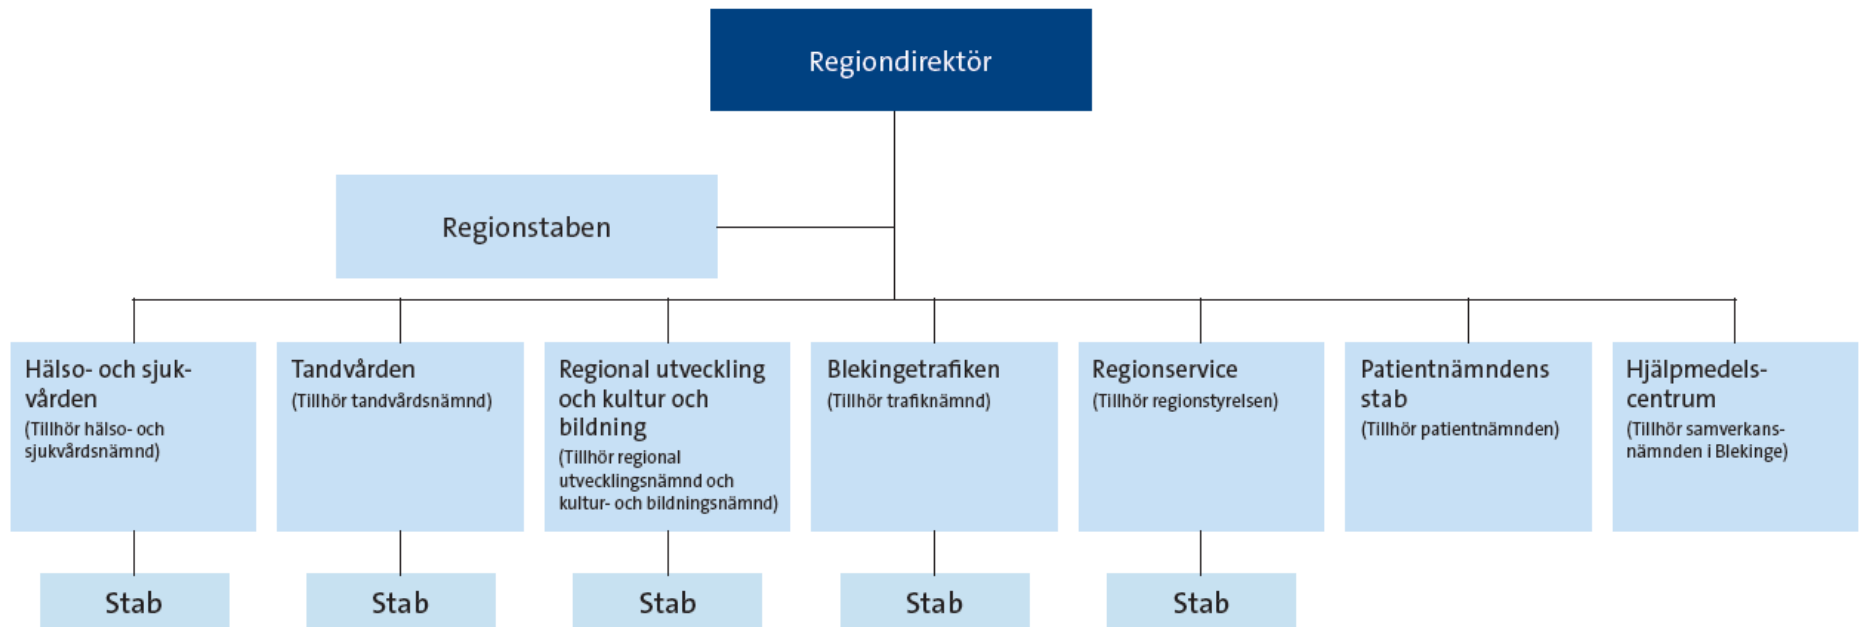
Regiondirektör

Regionstaben

Hälso- och sjukvården
(Tillhör hälso- och sjukvårdsnämnd)

Tandvården
(Tillhör tandvårdsnämnd)

Regional utveckling och kultur och bildning
(Tillhör regional utvecklingsnämnd och kultur- och bildningsnämnd)

Blekingetrafiken
(Tillhör trafiknämnd)

Regionservice
(Tillhör regionstyrelsen)

Patientnämndens stab
(Tillhör patientnämnden)

Hjälpmedelscentrum
(Tillhör samverkansnämnden i Blekinge)

Stab

Stab

Stab

Stab

Stab